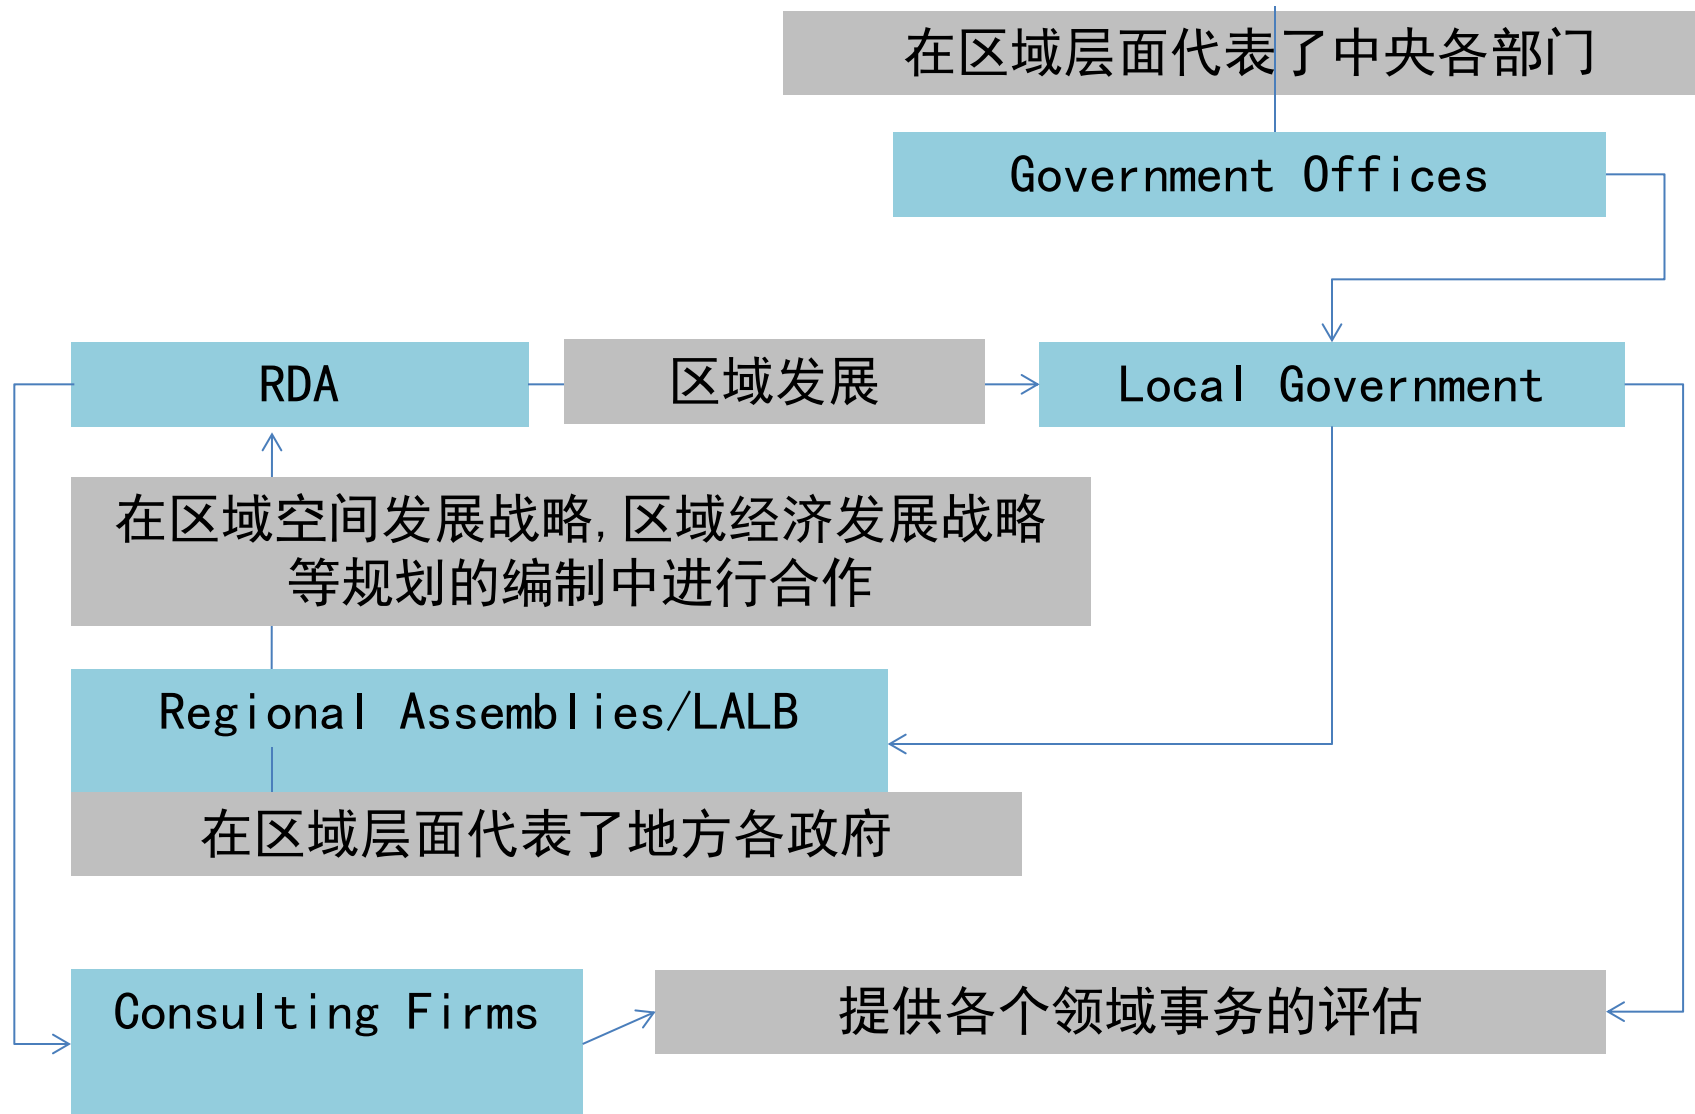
在区域层面代表了中央各部门

Government Offices

RDA

区域发展

Local Government

在区域空间发展战略，区域经济发展战略等规划的编制中进行合作

Regional Assemblies/LALB

在区域层面代表了地方各政府

Consulting Firms

提供各个领域事务的评估